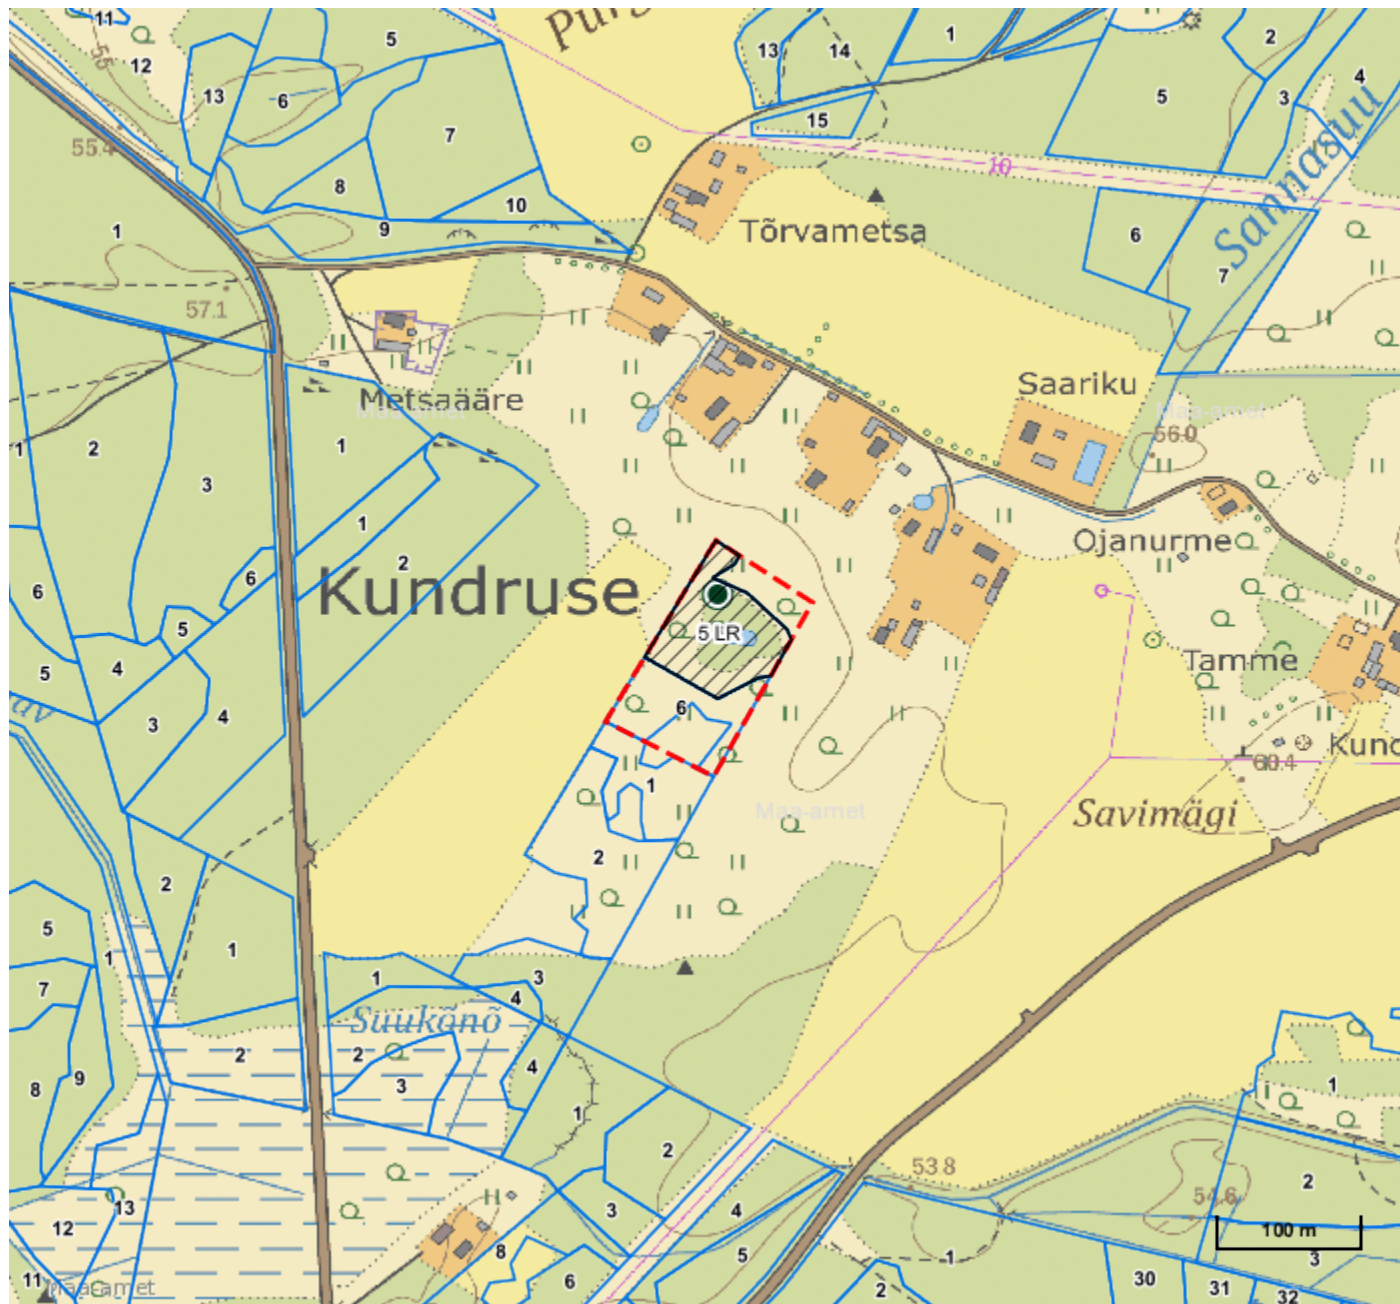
11
55
12
13
6
5
55.4
7
8
10
9
1
Pur
13
14
15
1
10
Tõrvametsa
2
5
3
4
Sannasuu
6
7
57.1
Metsaääre
1
2
3
1
2
6
Kundruse
5
4
3
4
6
5
1
Saariku
56.0
Ojanurme
5 LR
6
1
2
Tamme
Kund
60.4
Savimägi
Maa-amet
5
1
7
8
9
2
1
2
1
Suukõnõ
2
3
3
4
4
1
2
13
12
11
Maa-amet
8
3
4
5
6
2
1
53.8
54.6
2
100 m
3
30
31
32
1